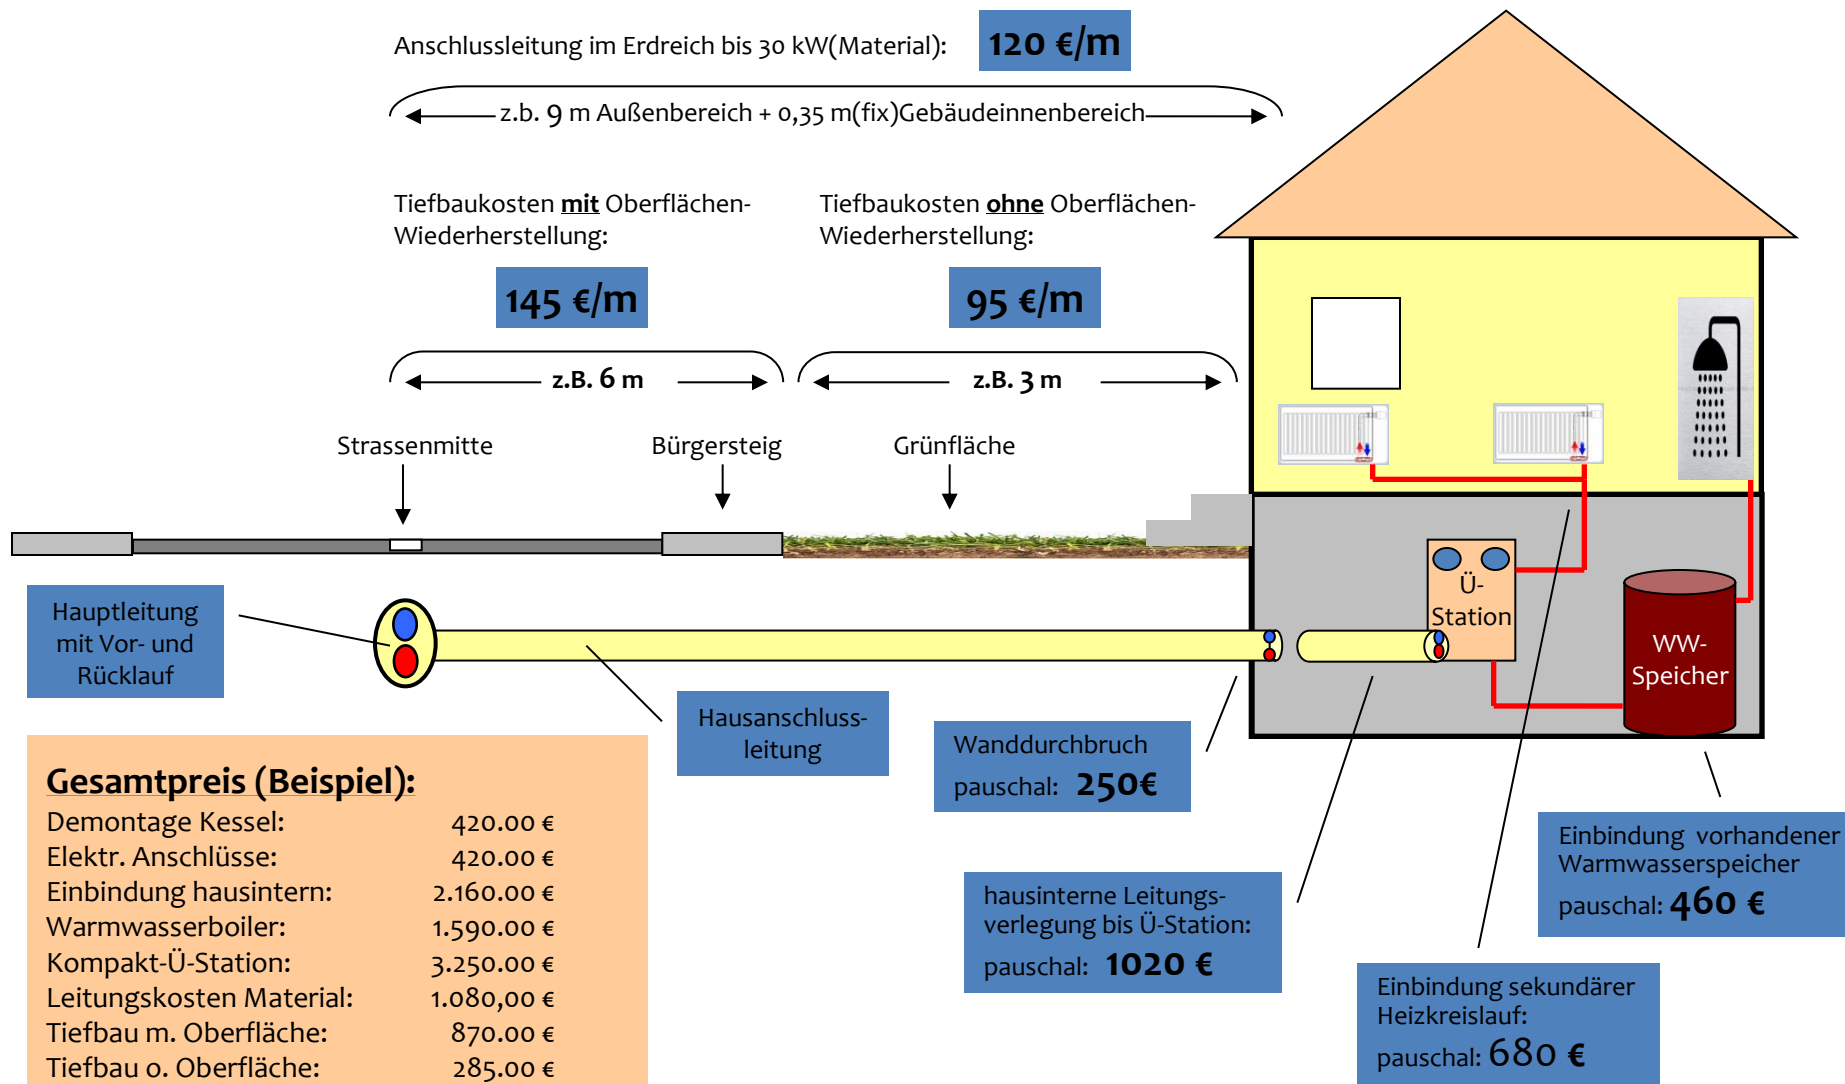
Anschlussleitung im Erdreich bis 30 kW(Material): **120 €/m**

z.b. 9 m Außenbereich + 0,35 m(fix)Gebäudeinnenbereich

Tiefbaukosten **mit** Oberflächen-Wiederherstellung:

**145 €/m**

Tiefbaukosten **ohne** Oberflächen-Wiederherstellung:

**95 €/m**

z.B. 6 m

z.B. 3 m

Strassenmitte

Bürgersteig

Grünfläche

Ü-Station

WW-Speicher

Hauptleitung mit Vor- und Rücklauf

Hausanschlussleitung

Wanddurchbruch pauschal: **250€**

hausinterne Leitungsverlegung bis Ü-Station: pauschal: **1020 €**

Einbindung vorhandener Warmwasserspeicher pauschal: **460 €**

Einbindung sekundärer Heizkreislauf: pauschal: 680 €

**Gesamtpreis (Beispiel):**

| | |
|---|---|
| Demontage Kessel: | 420.00 € |
| Elektr. Anschlüsse: | 420.00 € |
| Einbindung hausintern: | 2.160.00 € |
| Warmwasserboiler: | 1.590.00 € |
| Kompakt-Ü-Station: | 3.250.00 € |
| Leitungskosten Material: | 1.080,00 € |
| Tiefbau m. Oberfläche: | 870.00 € |
| Tiefbau o. Oberfläche: | 285.00 € |